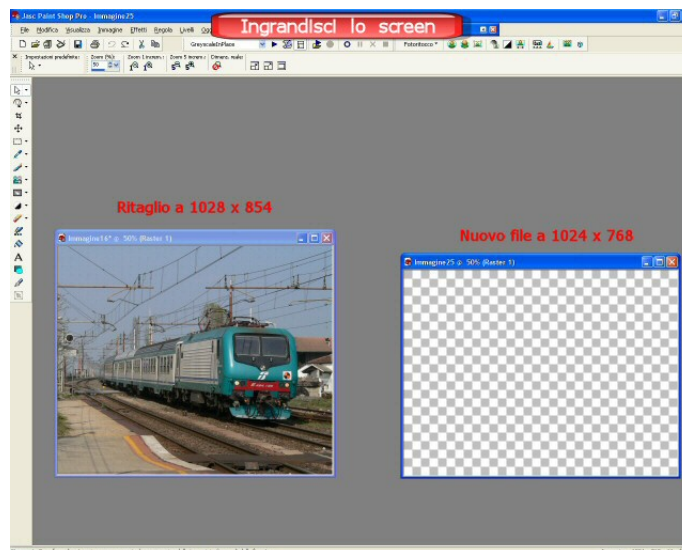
Jasc Paint Shop Pro - Immagine25

Ingrandisci lo screen

File Modifica Visualizza Immagine Effetti Regola Livelli

GreyscaleInPlace

Fotoritocco

Impostazioni predefinite: Zoom (%): 50 Zoom 1 in meno: Zoom 5 in meno: Dimens. reale

Ritaglio a 1028 x 854

Immagine16* @ 50% (Raster 1)

Nuovo file a 1024 x 768

Immagine25 @ 50% (Raster 1)